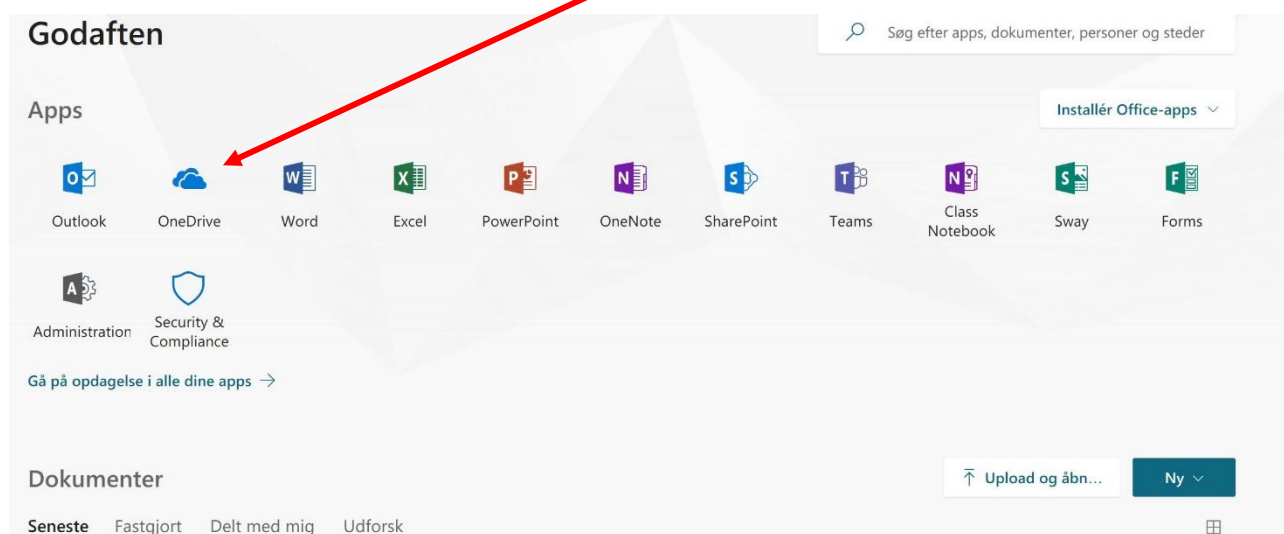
Godaften

Søg efter apps, dokumenter, personer og steder

Apps

Installér Office-apps

Outlook
OneDrive
Word
Excel
PowerPoint
OneNote
SharePoint
Teams
Class Notebook
Sway
Forms

Administration
Security & Compliance

Gå på opdagelse i alle dine apps →

Dokumenter

Upload og åbn...

Ny

Seneste Fastgjort Delt med mig Udforsk